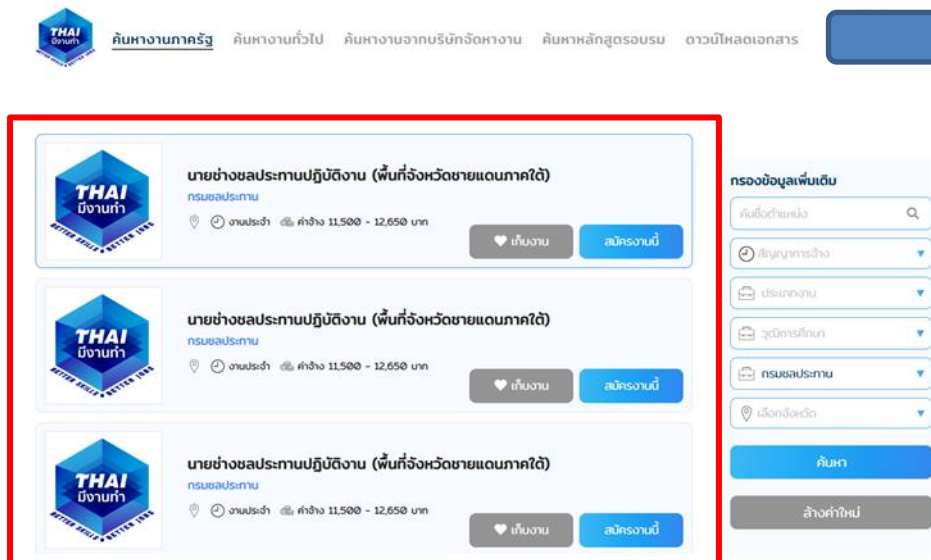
THAI มีงานทำ

ค้นหางานภาครัฐ ค้นหางานทั่วไป ค้นหางานจากบริษัทจัดหางาน ค้นหาหลักสูตรอบรม ดาวน์โหลดเอกสาร

THAI มีงานทำ BETTER SKILLS BETTER JOBS

นายช่างชลประทานปฏิบัติงาน (พื้นที่จังหวัดชายแดนภาคใต้)
กรมชลประทาน
งานประจำ ค่าจ้าง 11,500 - 12,650 บาท
เก็บงาน สมัครงานนี้

THAI มีงานทำ BETTER SKILLS BETTER JOBS

นายช่างชลประทานปฏิบัติงาน (พื้นที่จังหวัดชายแดนภาคใต้)
กรมชลประทาน
งานประจำ ค่าจ้าง 11,500 - 12,650 บาท
เก็บงาน สมัครงานนี้

THAI มีงานทำ BETTER SKILLS BETTER JOBS

นายช่างชลประทานปฏิบัติงาน (พื้นที่จังหวัดชายแดนภาคใต้)
กรมชลประทาน
งานประจำ ค่าจ้าง 11,500 - 12,650 บาท
เก็บงาน สมัครงานนี้

กรองข้อมูลเพิ่มเติม
ค้นชื่อตำแหน่ง
สัญญาการจ้าง
ประเภทงาน
วุฒิการศึกษา
กรมชลประทาน
เลือกจังหวัด
ค้นหา
ล้างค่าใหม่